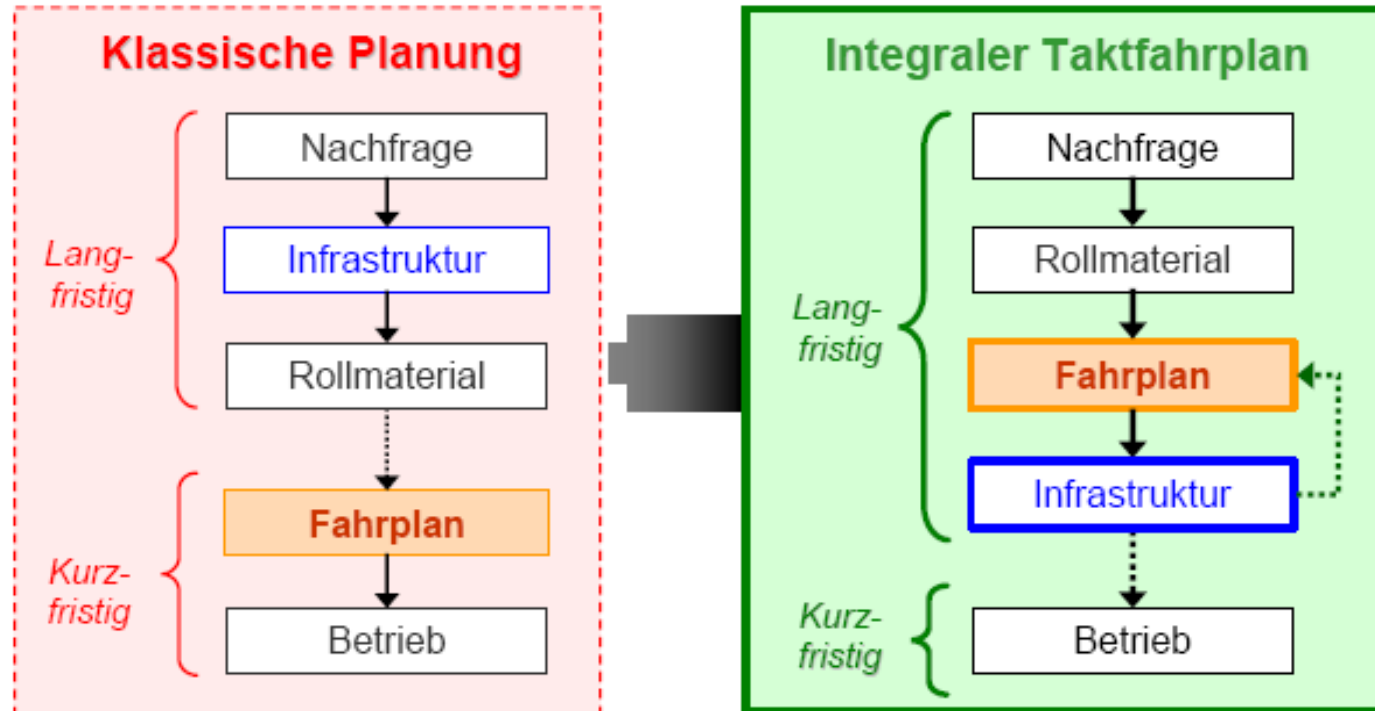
Klassische Planung

Langfristig

Nachfrage

Infrastruktur

Rollmaterial

Kurzfristig

Fahrplan

Betrieb

Integraler Taktfahrplan

Langfristig

Nachfrage

Rollmaterial

Fahrplan

Infrastruktur

Kurzfristig

Betrieb